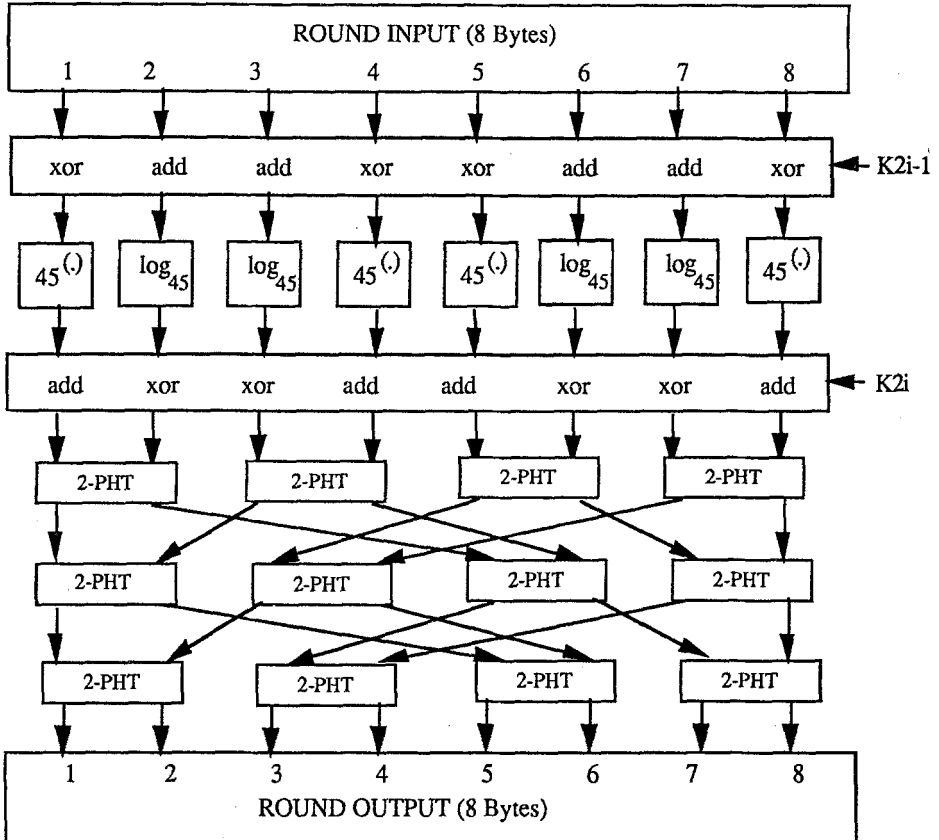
ROUND INPUT (8 Bytes)

1 2 3 4 5 6 7 8

xor add add xor xor add add xor

K2i-1

$45^{(.)}$ $\log_{45}$ $\log_{45}$ $45^{(.)}$ $45^{(.)}$ $\log_{45}$ $\log_{45}$ $45^{(.)}$

add xor xor add add xor xor add

K2i

2-PHT 2-PHT 2-PHT 2-PHT

2-PHT 2-PHT 2-PHT 2-PHT

2-PHT 2-PHT 2-PHT 2-PHT

1 2 3 4 5 6 7 8

ROUND OUTPUT (8 Bytes)